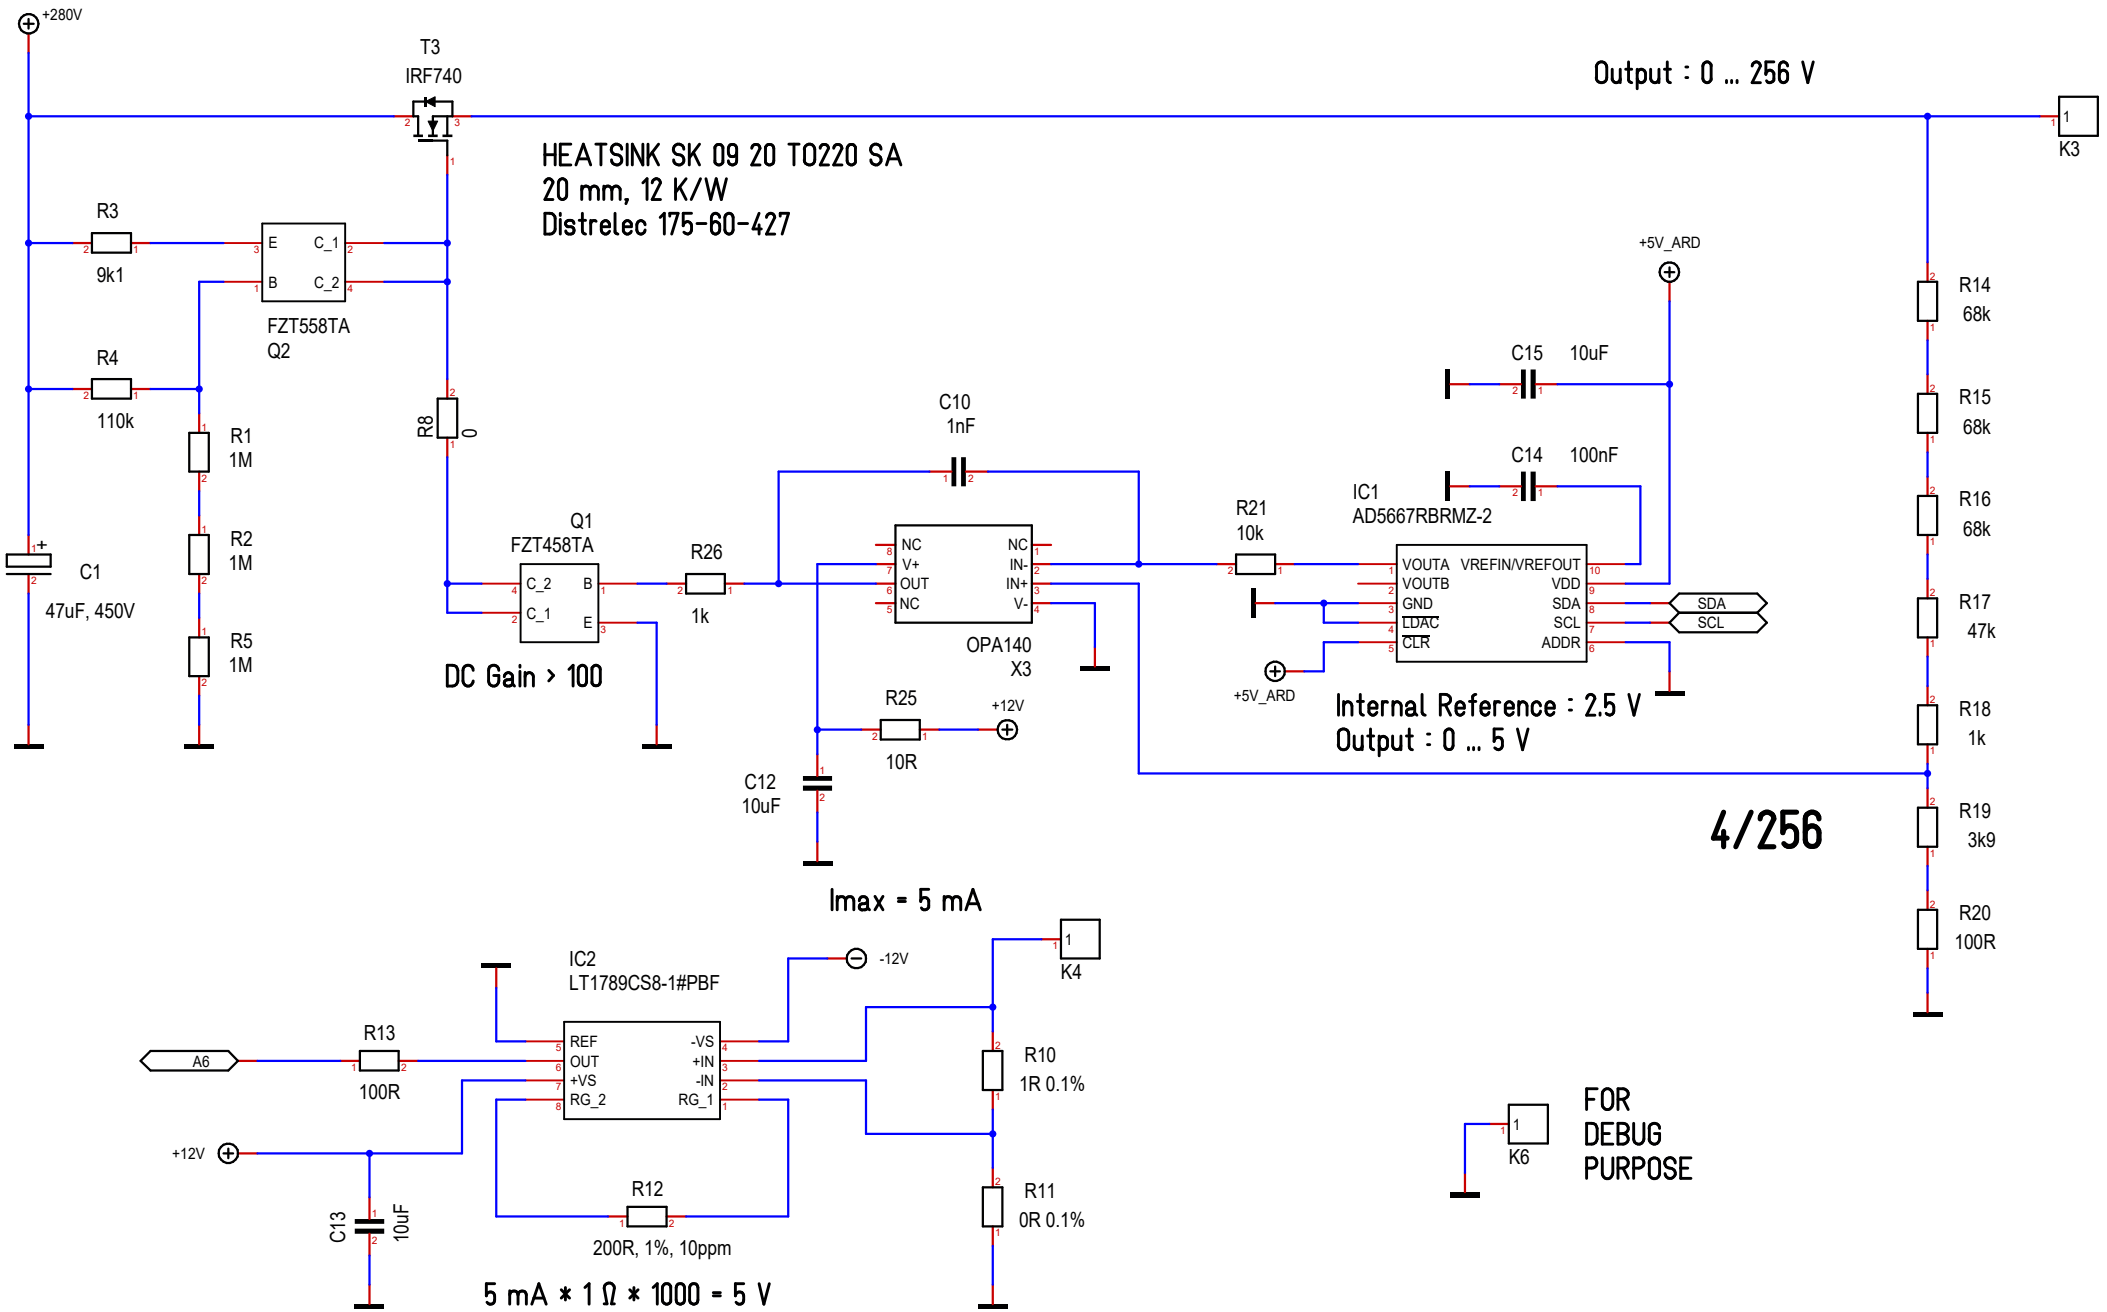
+280V

T3
IRF740

Output : 0 ... 256 V

1
K3

HEATSINK SK 09 20 TO220 SA
20 mm, 12 K/W
Distrelec 175-60-427

R3
9k1

E C_1
B C_2
FZT558TA
Q2

R4
110k

R1
1M

R2
1M

R5
1M

C1
47uF, 450V

R8
0

+5V_ARD

C15 10uF

C14 100nF

C10
1nF

R14
68k

R15
68k

R16
68k

R17
47k

R18
1k

R19
3k9

R20
100R

Q1
FZT458TA
C_2 B
C_1 E

R26
1k

DC Gain > 100

NC V+ OUT NC
NC IN- IN+ V-
OPA140
X3

R21
10k

IC1
AD5667RBRMZ-2
VOUTA VOUTB GND LDAC CLR
VREFIN/VREFOUT VDD SDA SCL ADDR

SDA
SCL

+5V_ARD

Internal Reference : 2.5 V
Output : 0 ... 5 V

R25
10R
+12V

C12
10uF

4/256

Imax = 5 mA

IC2
LT1789CS8-1#PBF
REF OUT +VS RG_2
-VS +IN -IN RG_1

-12V

1
K4

R10
1R 0.1%

R11
0R 0.1%

A6

R13
100R

+12V

C13
10uF

R12
200R, 1%, 10ppm

5 mA * 1 Ω * 1000 = 5 V

1
K6

FOR
DEBUG
PURPOSE